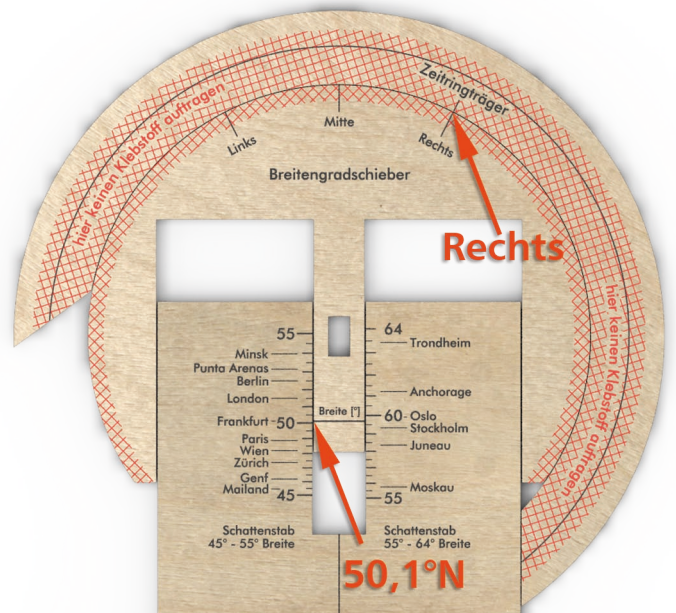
Zeitringträger
Links
Mitte
Rechts
hier keinen Klebstoff auftragen
Breitengradschieber
Rechts
hier keinen Klebstoff auftragen

55
Minsk
Punta Arenas
Berlin
London
Frankfurt 50
Paris
Wien
Zürich
Genf
Mailand
45

Breite [°]

64
Trondheim
Anchorage
60 Oslo
Stockholm
Juneau
Moskau
55

Schattenstab
45° - 55° Breite

Schattenstab
55° - 64° Breite

50,1°N